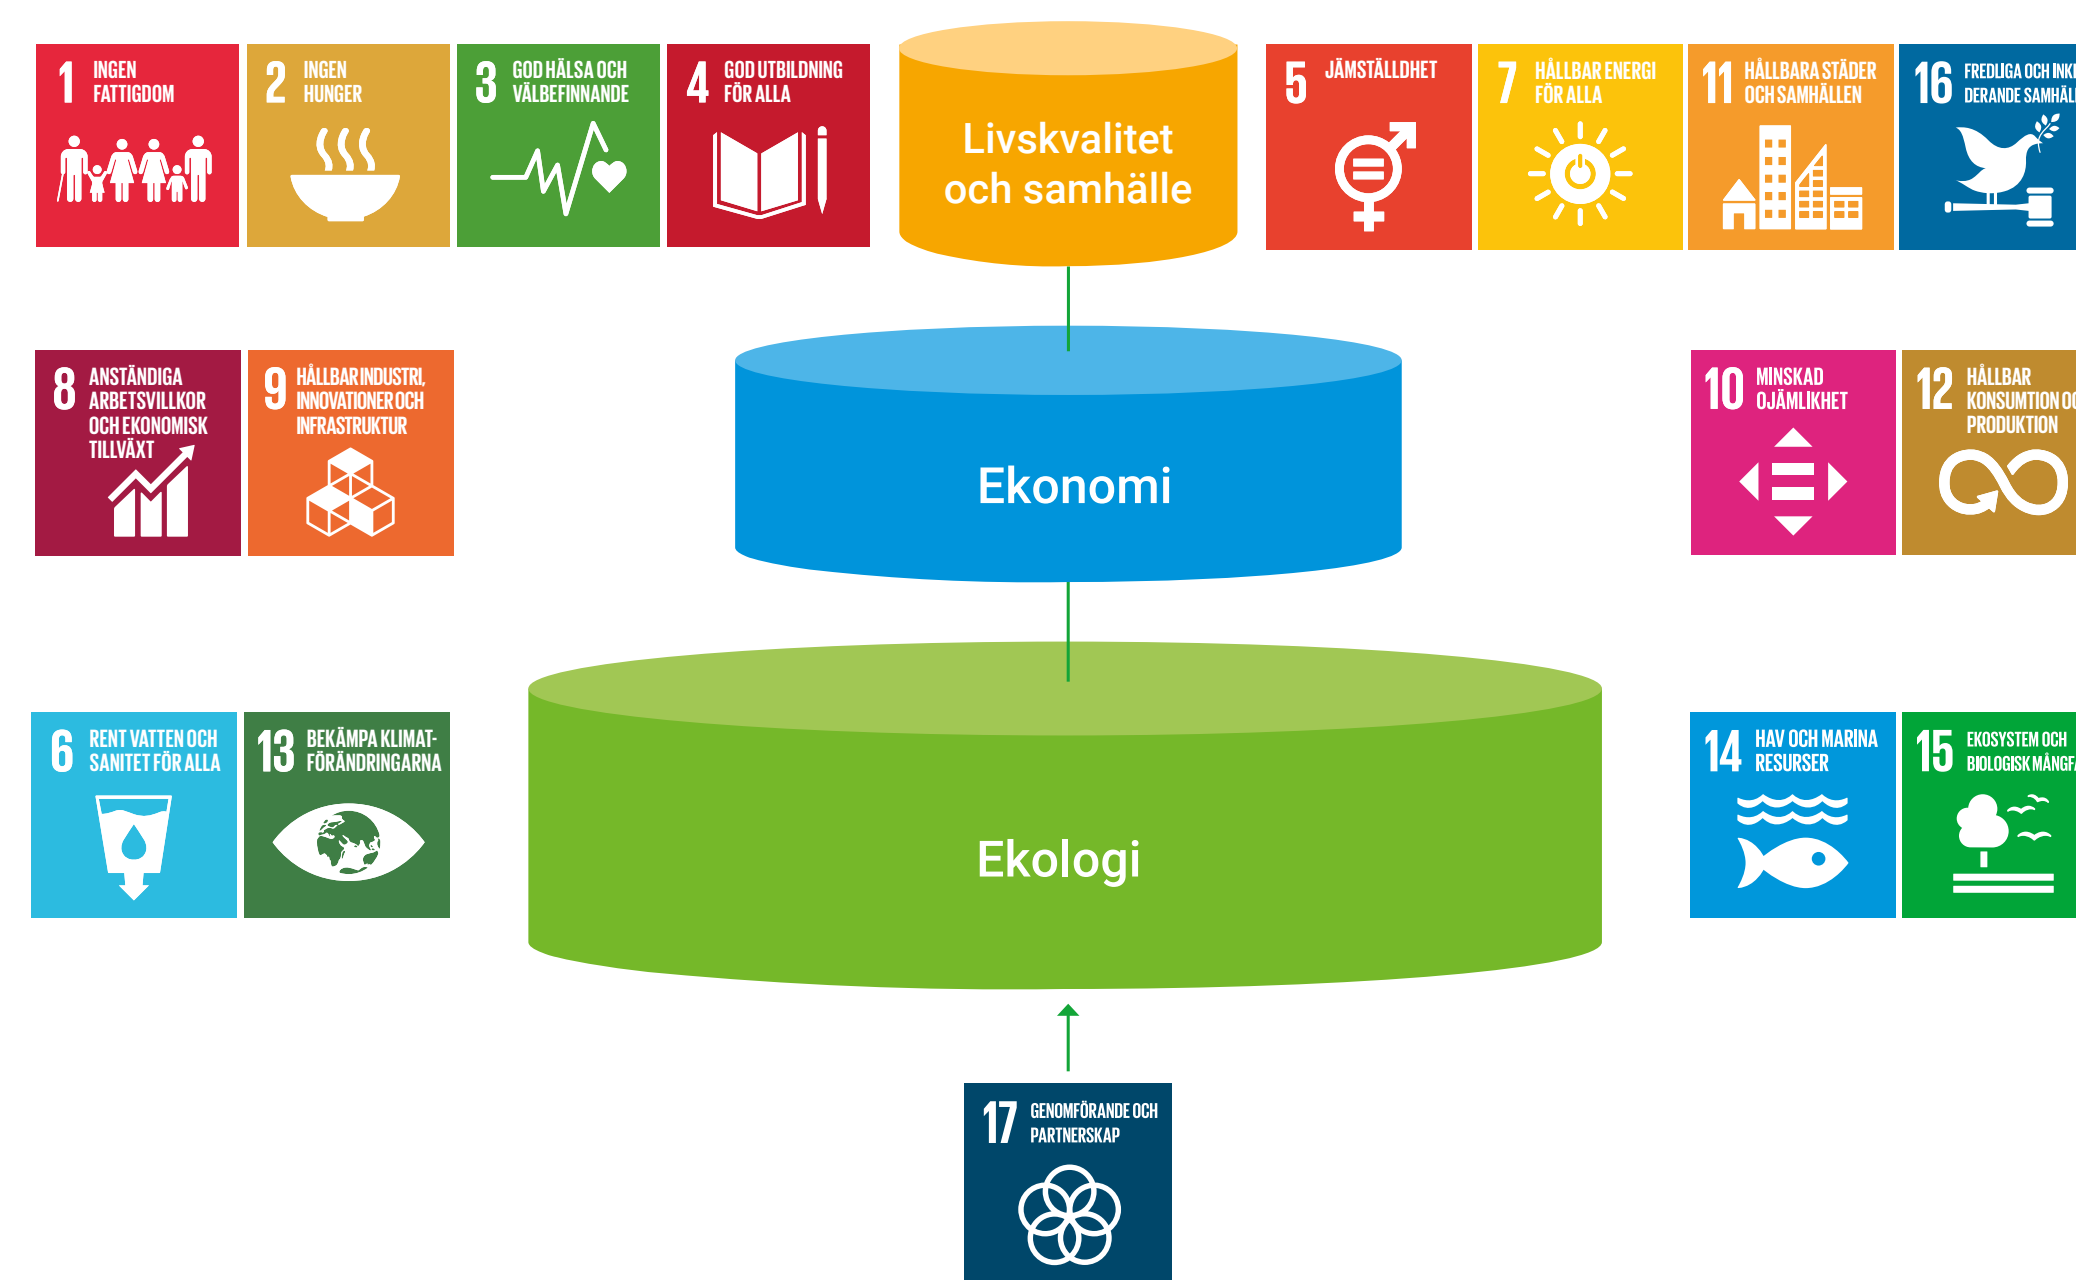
1 INGEN FATTIGDOM

2 INGEN HUNGER

3 GOD HÄLSA OCH VÄLBEFINNANDE

4 GOD UTBILDNING FÖR ALLA

Livskvalitet och samhälle

5 JÄMSTÄLLDHET

7 HÅLLBAR ENERGI FÖR ALLA

11 HÅLLBARA STÄDER OCH SAMHÄLLEN

16 FREDLIGA OCH INKL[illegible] DERANDE SAMHÄL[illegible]

8 ANSTÄNDIGA ARBETSVILLKOR OCH EKONOMISK TILLVÄXT

9 HÅLLBAR INDUSTRI, INNOVATIONER OCH INFRASTRUKTUR

Ekonomi

10 MINSKAD OJÄMLIKHET

12 HÅLLBAR KONSUMTION O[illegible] PRODUKTION

6 RENT VATTEN OCH SANITET FÖR ALLA

13 BEKÄMPA KLIMATFÖRÄNDRINGARNA

Ekologi

14 HAV OCH MARINA RESURSER

15 EKOSYSTEM OCH BIOLOGISK MÅNGF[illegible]

17 GENOMFÖRANDE OCH PARTNERSKAP